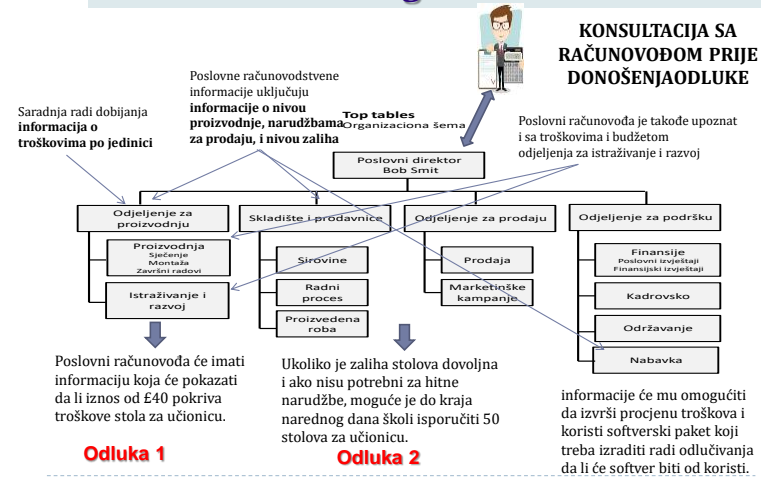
KONSULTACIJA SA RAČUNOVOĐOM PRIJE DONOŠENJAODLUKE

Poslovne računovodstvene informacije uključuju **informacije o nivou proizvodnje, narudžbama za prodaju, i nivou zaliha**

Saradnja radi dobijanja **informacija o troškovima po jedinici**

**Top tables**
Organizaciona šema

Poslovni računovođa je takođe upoznat i sa troškovima i budžetom odjeljenja za istraživanje i razvoj

Poslovni direktor
Bob Smit

Odjeljenje za proizvodnju

Skladište i prodavnice

Odjeljenje za prodaju

Odjeljenje za podršku

Proizvodnja
Sječenje
Montaža
Završni radovi

Istraživanje i razvoj

Sirovine

Radni proces

Proizvedena roba

Prodaja

Marketinške kampanje

Finansije
Poslovni izvještaji
Finansijski izvještaji

Kadrovsko

Održavanje

Nabavka

Poslovni računovođa će imati informaciju koja će pokazati da li iznos od £40 pokriva troškove stola za učionicu.

Odluka 1

Ukoliko je zaliha stolova dovoljna i ako nisu potrebni za hitne narudžbe, moguće je do kraja narednog dana školi isporučiti 50 stolova za učionicu.

Odluka 2

informacije će mu omogućiti da izvrši procjenu troškova i koristi softverski paket koji treba izraditi radi odlučivanja da li će softver biti od koristi.